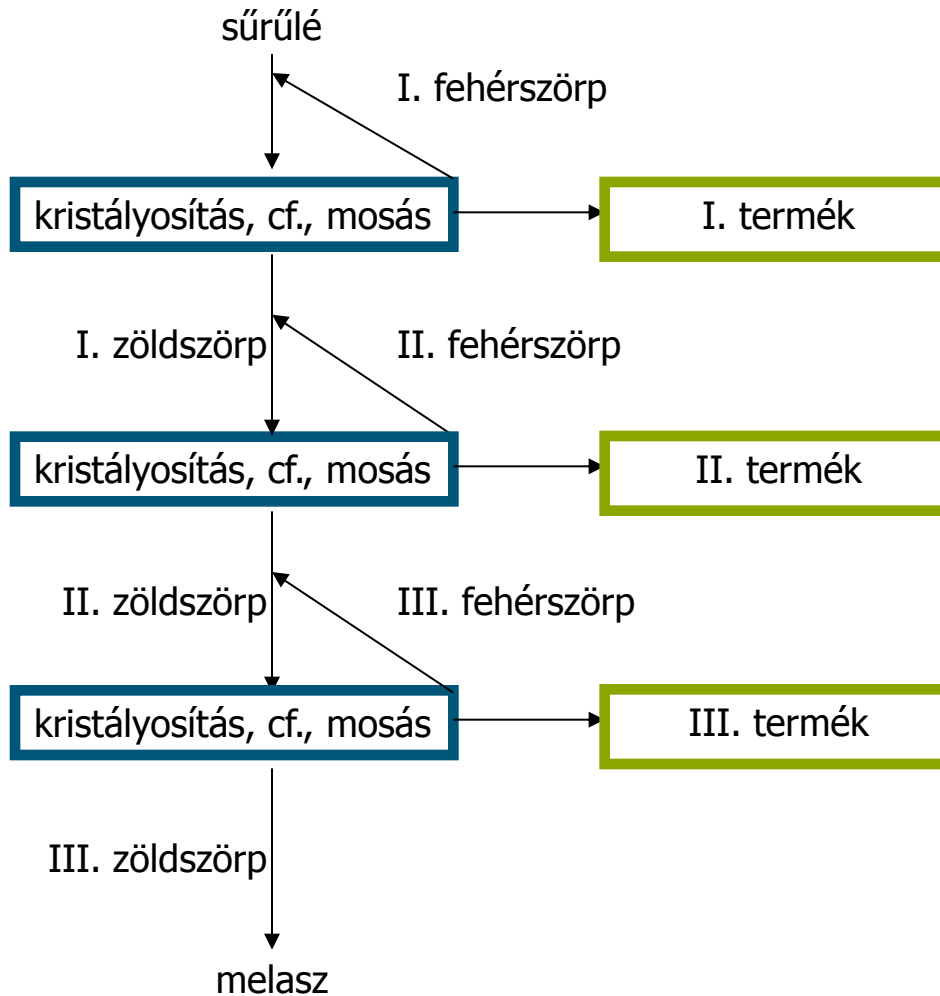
sűrűlé

I. fehérszörp

kristályosítás, cf., mosás

I. termék

I. zöldszörp

II. fehérszörp

kristályosítás, cf., mosás

II. termék

II. zöldszörp

III. fehérszörp

kristályosítás, cf., mosás

III. termék

III. zöldszörp

melasz